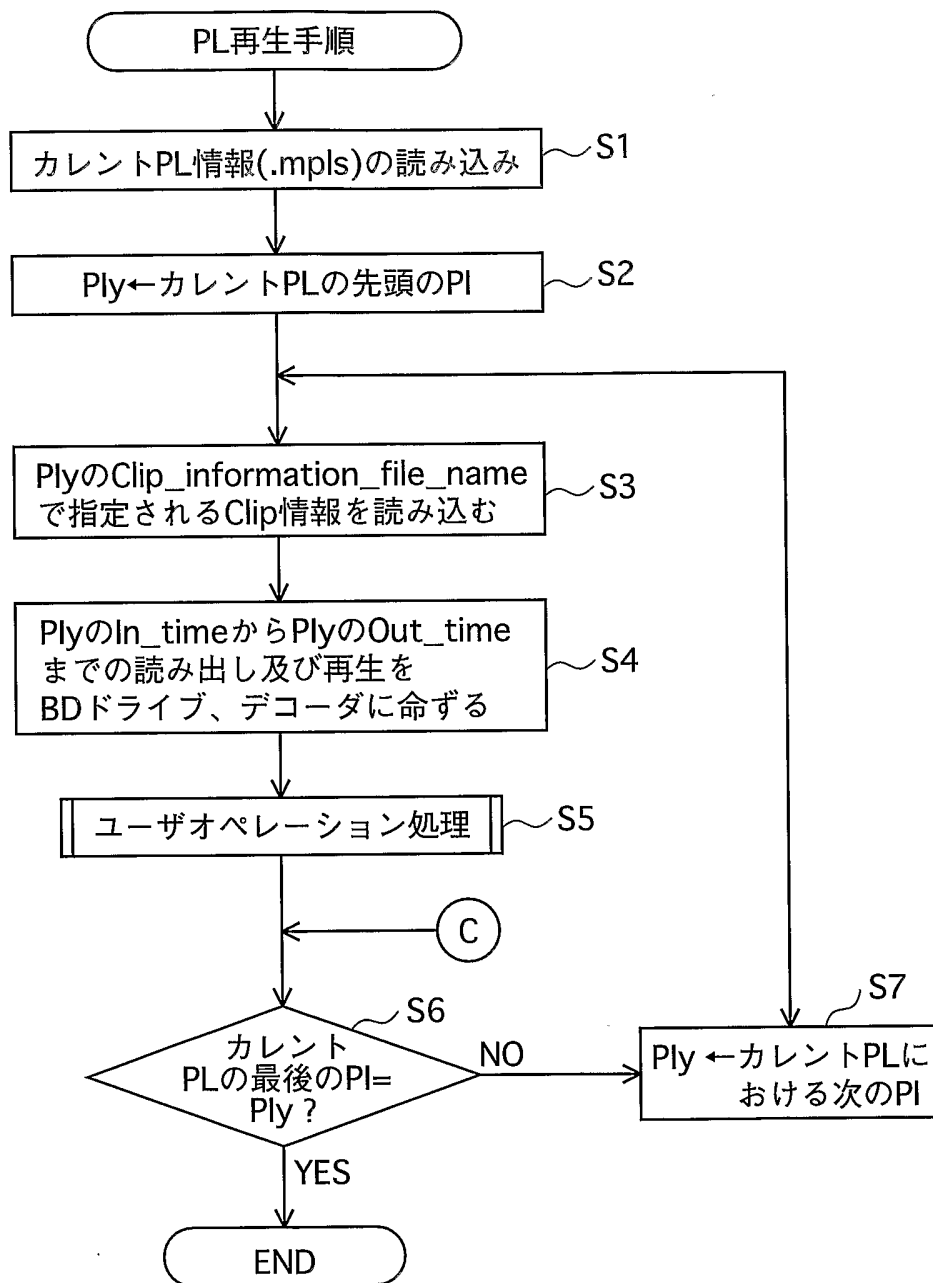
PL再生手順

カレントPL情報(.mpls)の読み込み
S1

Ply←カレントPLの先頭のPI
S2

PlyのClip_information_file_name で指定されるClip情報を読み込む
S3

PlyのIn_timeからPlyのOut_time までの読み出し及び再生を BDドライブ、デコーダに命ずる
S4

ユーザオペレーション処理
S5

C

S6
カレント PLの最後のPI= Ply ?

NO

S7
Ply ←カレントPLにおける次のPI

YES

END